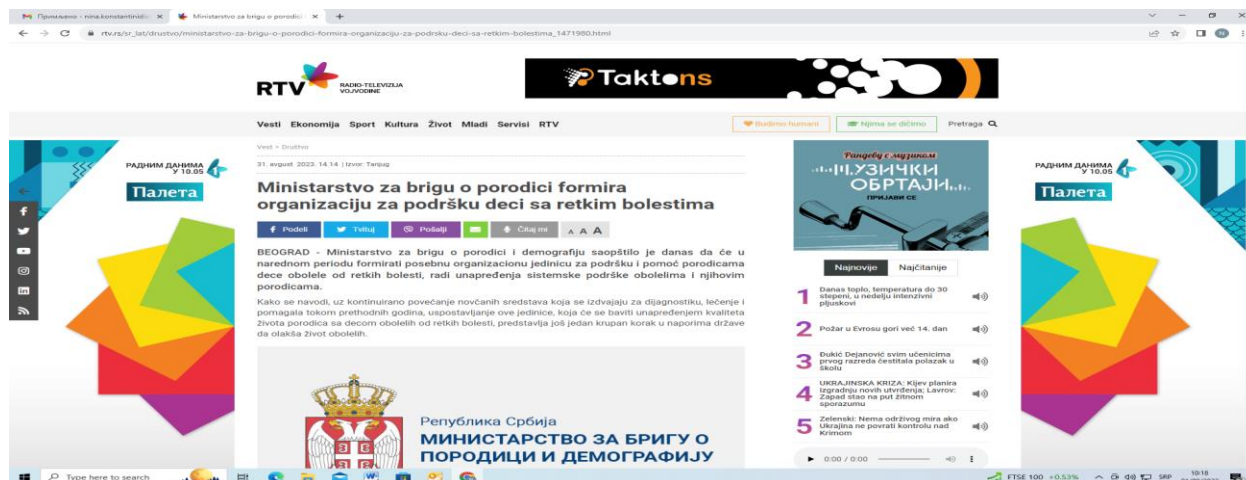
Примљено - nina.konstantinidi... ×
Ministarstvo za brigu o porodici ×
+

rtv.rs/sr_lat/drustvo/ministarstvo-za-brigu-o-porodici-formira-organizaciju-za-podrsku-deci-sa-retkim-bolestima_1471980.html

RTV RADIO-TELEVIZIJA VOJVODINE

Taktons

Vesti Ekonomija Sport Kultura Život Mladi Servisi RTV

Budimo humani
Njima se dičimo
Pretraga

РАДНИМ ДАНИМА У 10.05
Палета

Vesti > Društvo

31. avgust 2023. 14:14 | Izvor: Tanjug

Ministarstvo za brigu o porodici formira organizaciju za podršku deci sa retkim bolestima

Podeli
Tvituj
Pošalji
Čitaj mi
A A A

BEOGRAD - Ministarstvo za brigu o porodici i demografiju saopštilo je danas da će u narednom periodu formirati posebnu organizacionu jedinicu za podršku i pomoć porodicama dece obolele od retkih bolesti, radi unapređenja sistemske podrške obolelima i njihovim porodicama.

Kako se navodi, uz kontinuirano povećanje novčanih sredstava koja se izdvajaju za dijagnostiku, lečenje i pomagala tokom prethodnih godina, uspostavljanje ove jedinice, koja će se baviti unapređenjem kvaliteta života porodica sa decom obolelih od retkih bolesti, predstavlja još jedan krupan korak u naporima države da olakša život obolelih.

Република Србија
МИНИСТАРСТВО ЗА БРИГУ О ПОРОДИЦИ И ДЕМОГРАФИЈУ

Рандеву с музиком
МУЗИЧКИ ОБРТАЈИ
ПРИЈАВИ СЕ

Najnovije
Najčitanije

1 Danas toplo, temperatura do 30 stepeni, u nedelju intenzivni pljuskovi
2 Požar u Evrosu gori već 14. dan
3 Đukić Dejanović svim učenicima prvog razreda čestitala polazak u školu
4 UKRAJINSKA KRIZA: Kijev planira izgradnju novih utvrđenja; Lavrov: Zapad stao na put žitnom sporazumu
5 Zelenski: Nema održivog mira ako Ukrajina ne povrati kontrolu nad Krimom

0:00 / 0:00

РАДНИМ ДАНИМА У 10.05
Палета

Type here to search
FTSE 100 +0.53%
SRP
10:18